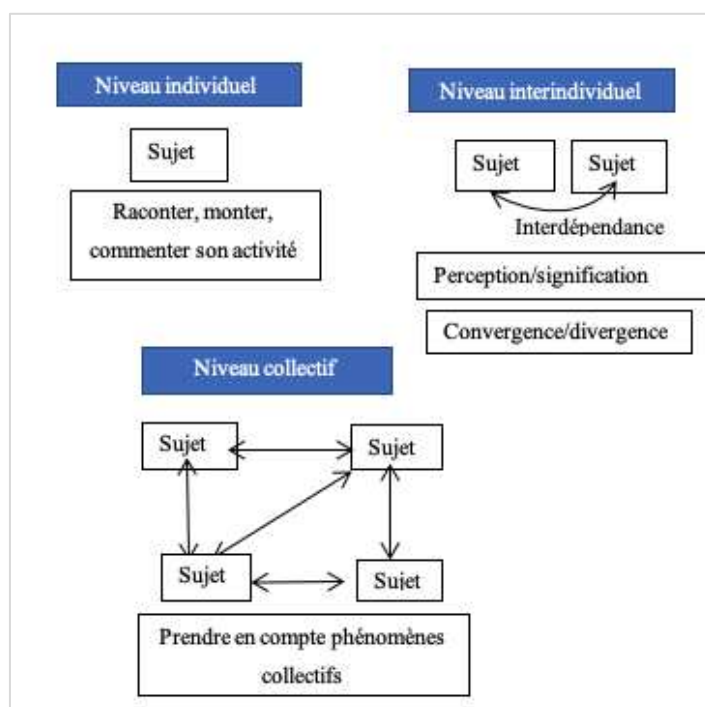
Niveau individuel

Sujet

Raconter, monter, commenter son activité

Niveau interindividuel

Sujet

Sujet

Interdépendance

Perception/signification

Convergence/divergence

Niveau collectif

Sujet

Sujet

Sujet

Sujet

Prendre en compte phénomènes collectifs